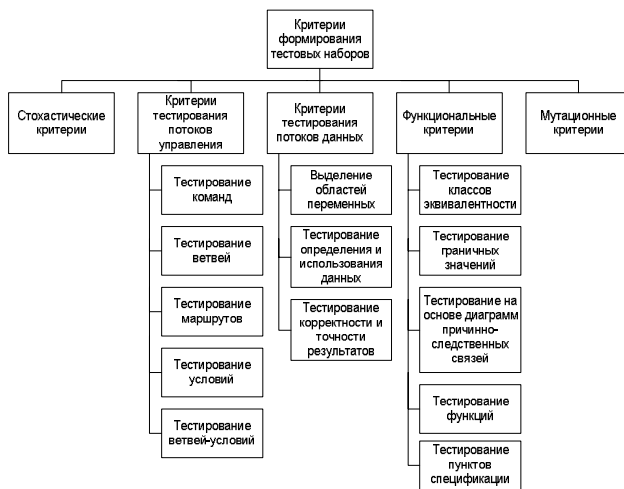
Критерии формирования тестовых наборов

Стохастические критерии

Критерии тестирования потоков управления

Тестирование команд

Тестирование ветвей

Тестирование маршрутов

Тестирование условий

Тестирование ветвей-условий

Критерии тестирования потоков данных

Выделение областей переменных

Тестирование определения и использования данных

Тестирование корректности и точности результатов

Функциональные критерии

Тестирование классов эквивалентности

Тестирование граничных значений

Тестирование на основе диаграмм причинно-следственных связей

Тестирование функций

Тестирование пунктов спецификации

Мутационные критерии